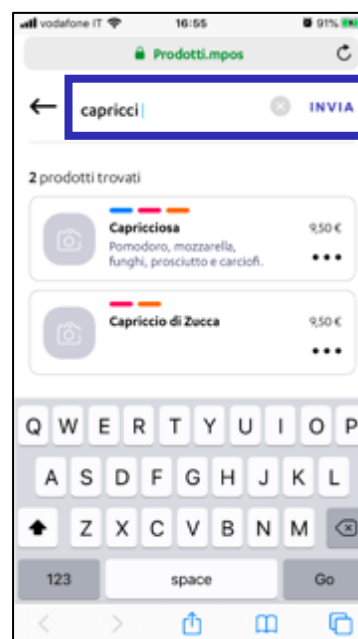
vodafone IT 16:55 91%

Prodotti.mpos

capricci

INVIA

2 prodotti trovati

Capricciosa
Pomodoro, mozzarella, funghi, prosciutto e carciofi.
9,50 €

Capriccio di Zucca
9,50 €

Q W E R T Y U I O P
A S D F G H J K L
Z X C V B N M
123 space Go